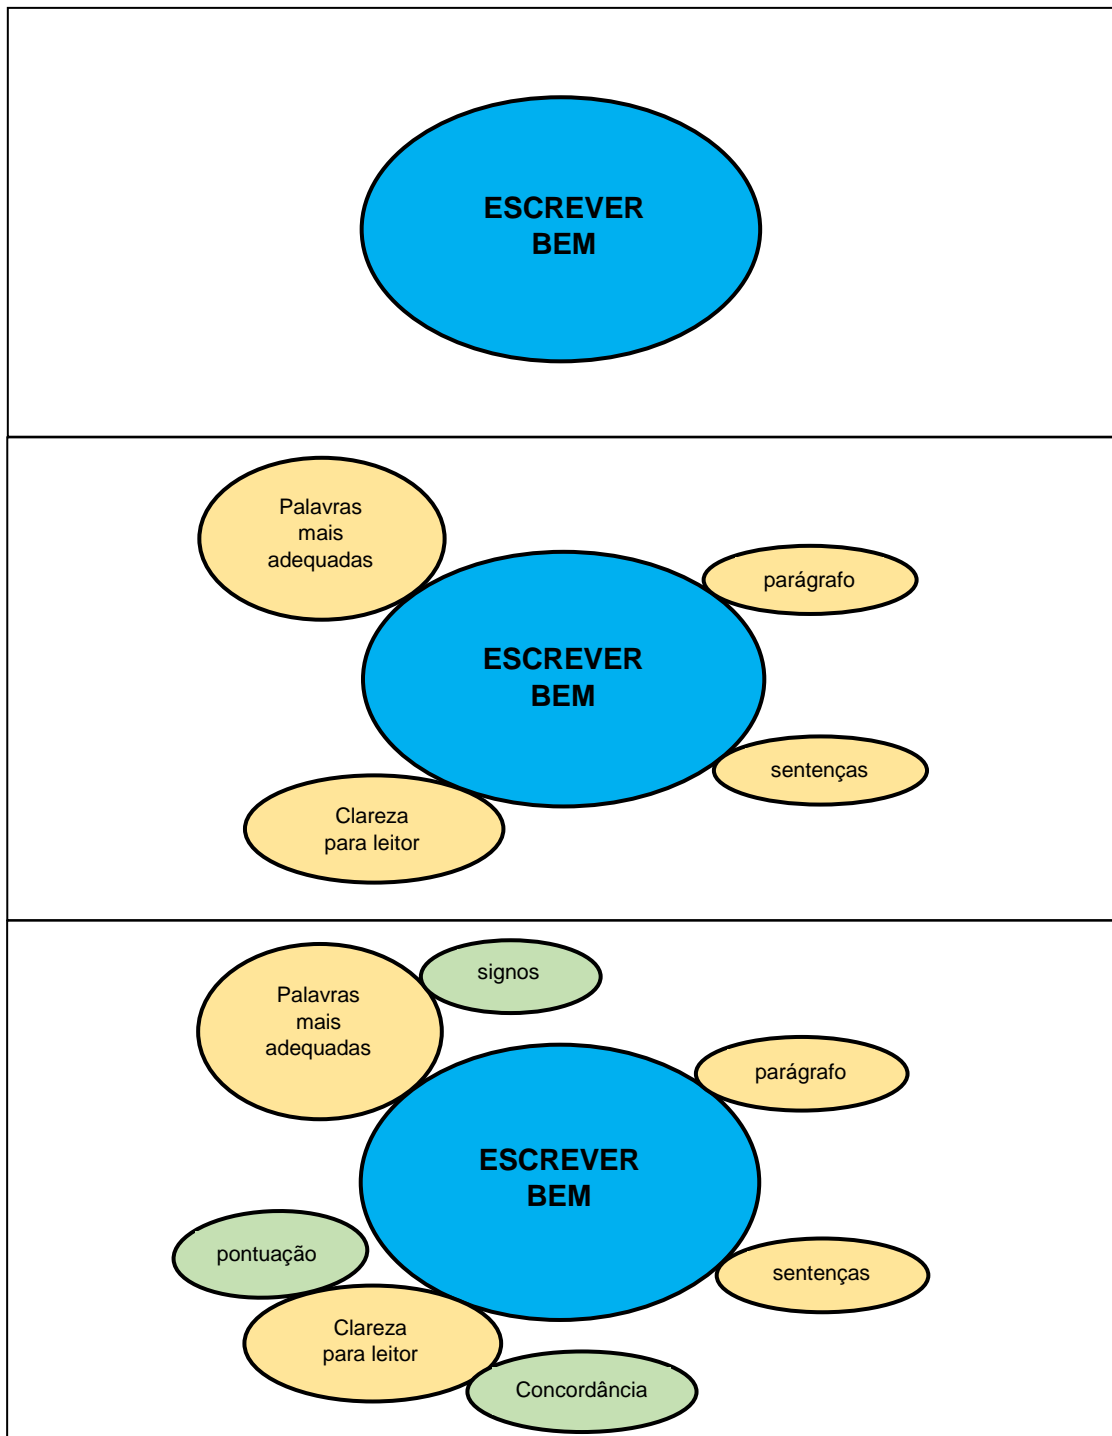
ESCREVER BEM

Palavras mais adequadas

parágrafo

ESCREVER BEM

sentenças

Clareza para leitor

signos

Palavras mais adequadas

parágrafo

ESCREVER BEM

pontuação

sentenças

Clareza para leitor

Concordância